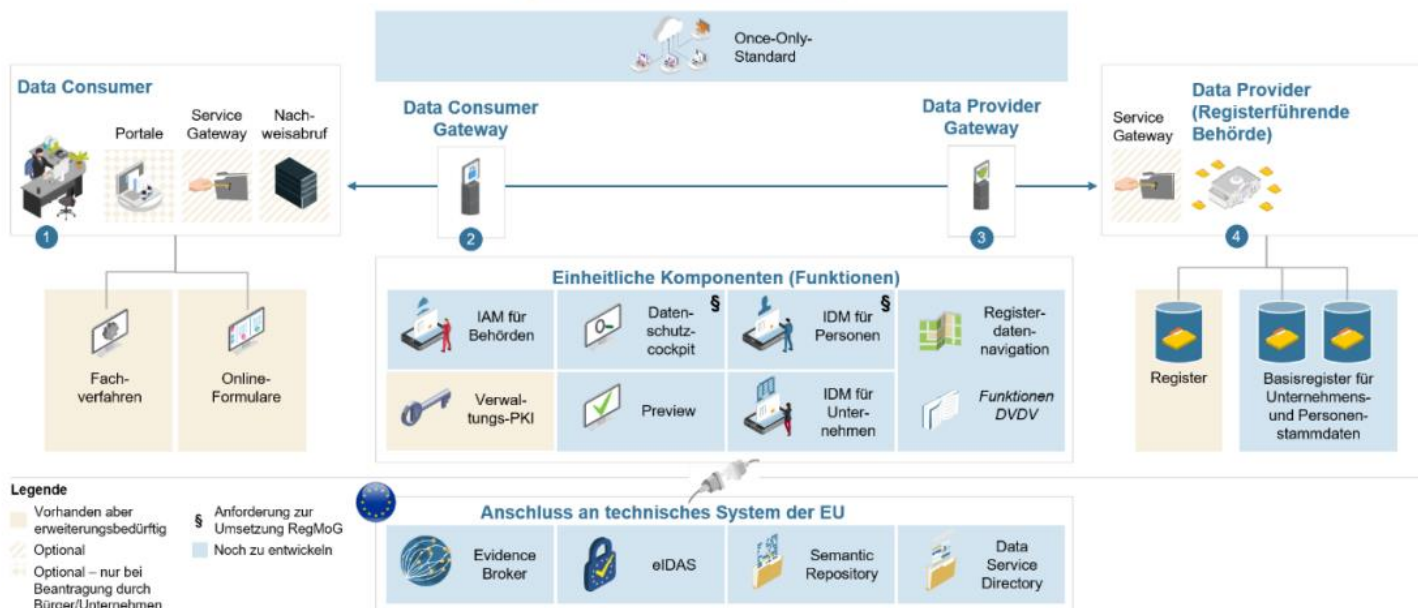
Once-Only-Standard

Data Consumer

Portale

Service Gateway

Nachweisabruf

1

Fachverfahren

Online-Formulare

Data Consumer Gateway

2

Data Provider Gateway

3

Data Provider (Registerführende Behörde)

Service Gateway

4

Register

Basisregister für Unternehmens- und Personenstammdaten

Einheitliche Komponenten (Funktionen)

IAM für Behörden

Datenschutzcockpit §

IDM für Personen §

Registerdatennavigation

Verwaltungs-PKI

Preview

IDM für Unternehmen

Funktionen DVDV

Anschluss an technisches System der EU

Evidence Broker

eIDAS

Semantic Repository

Data Service Directory

Legende

Vorhanden aber erweiterungsbedürftig

Optional

Optional – nur bei Beantragung durch Bürger/Unternehmen

§ Anforderung zur Umsetzung RegMoG

Noch zu entwickeln